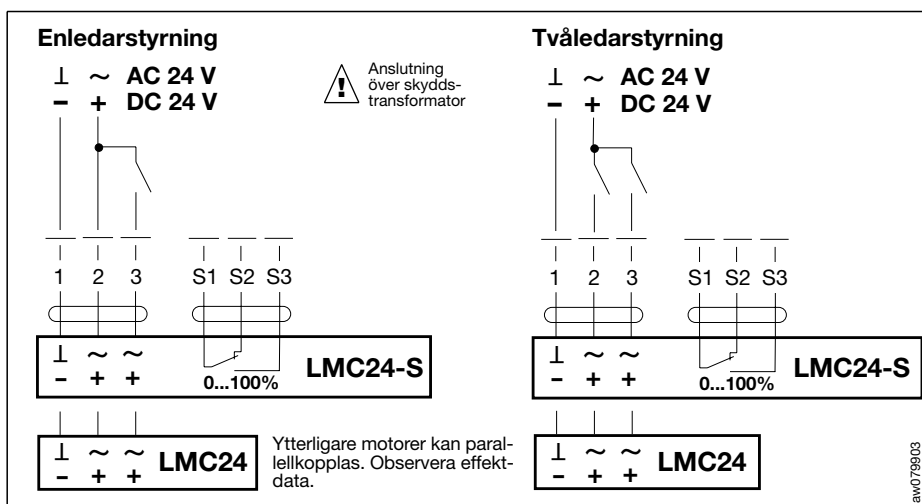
Enledarstyrning

⊥ ~ AC 24 V
– + DC 24 V

Anslutning över skyddstransformator

1 2 3 S1 S2 S3

⊥ ~ ~
– + +

0...100%

LMC24-S

⊥ ~ ~
– + +

LMC24

Ytterligare motorer kan parallellkopplas. Observera effektdata.

Tvåledarstyrning

⊥ ~ AC 24 V
– + DC 24 V

1 2 3 S1 S2 S3

⊥ ~ ~
– + +

0...100%

LMC24-S

⊥ ~ ~
– + +

LMC24

aw079903